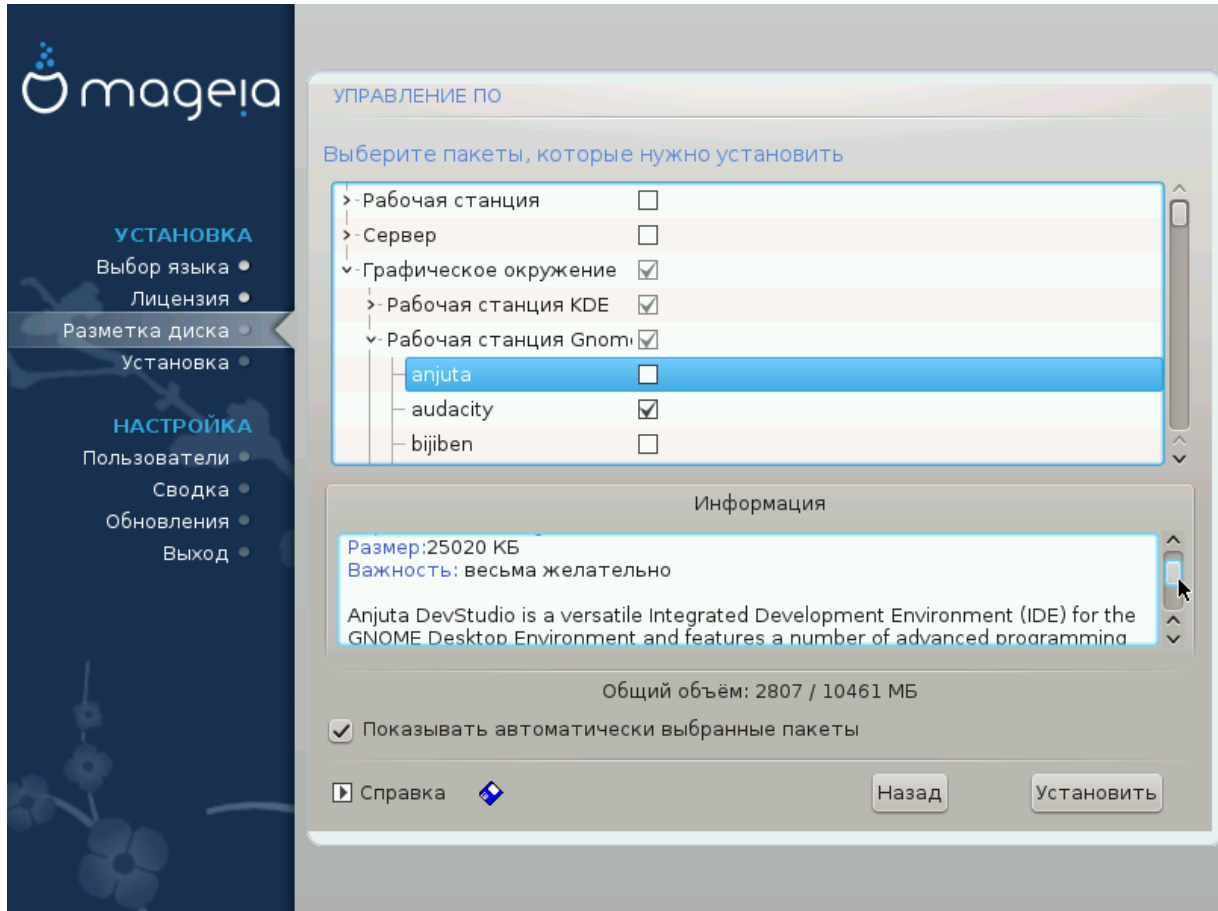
mageia

УСТАНОВКА
Выбор языка
Лицензия
Разметка диска
Установка

НАСТРОЙКА
Пользователи
Сводка
Обновления
Выход

УПРАВЛЕНИЕ ПО

Выберите пакеты, которые нужно установить

Рабочая станция
Сервер
Графическое окружение
Рабочая станция KDE
Рабочая станция Gnom
anjuta
audacity
bijiben

Информация

Размер:25020 КБ
Важность: весьма желательно

Anjuta DevStudio is a versatile Integrated Development Environment (IDE) for the GNOME Desktop Environment and features a number of advanced programming

Общий объём: 2807 / 10461 МБ

Показывать автоматически выбранные пакеты

Справка

Назад

Установить